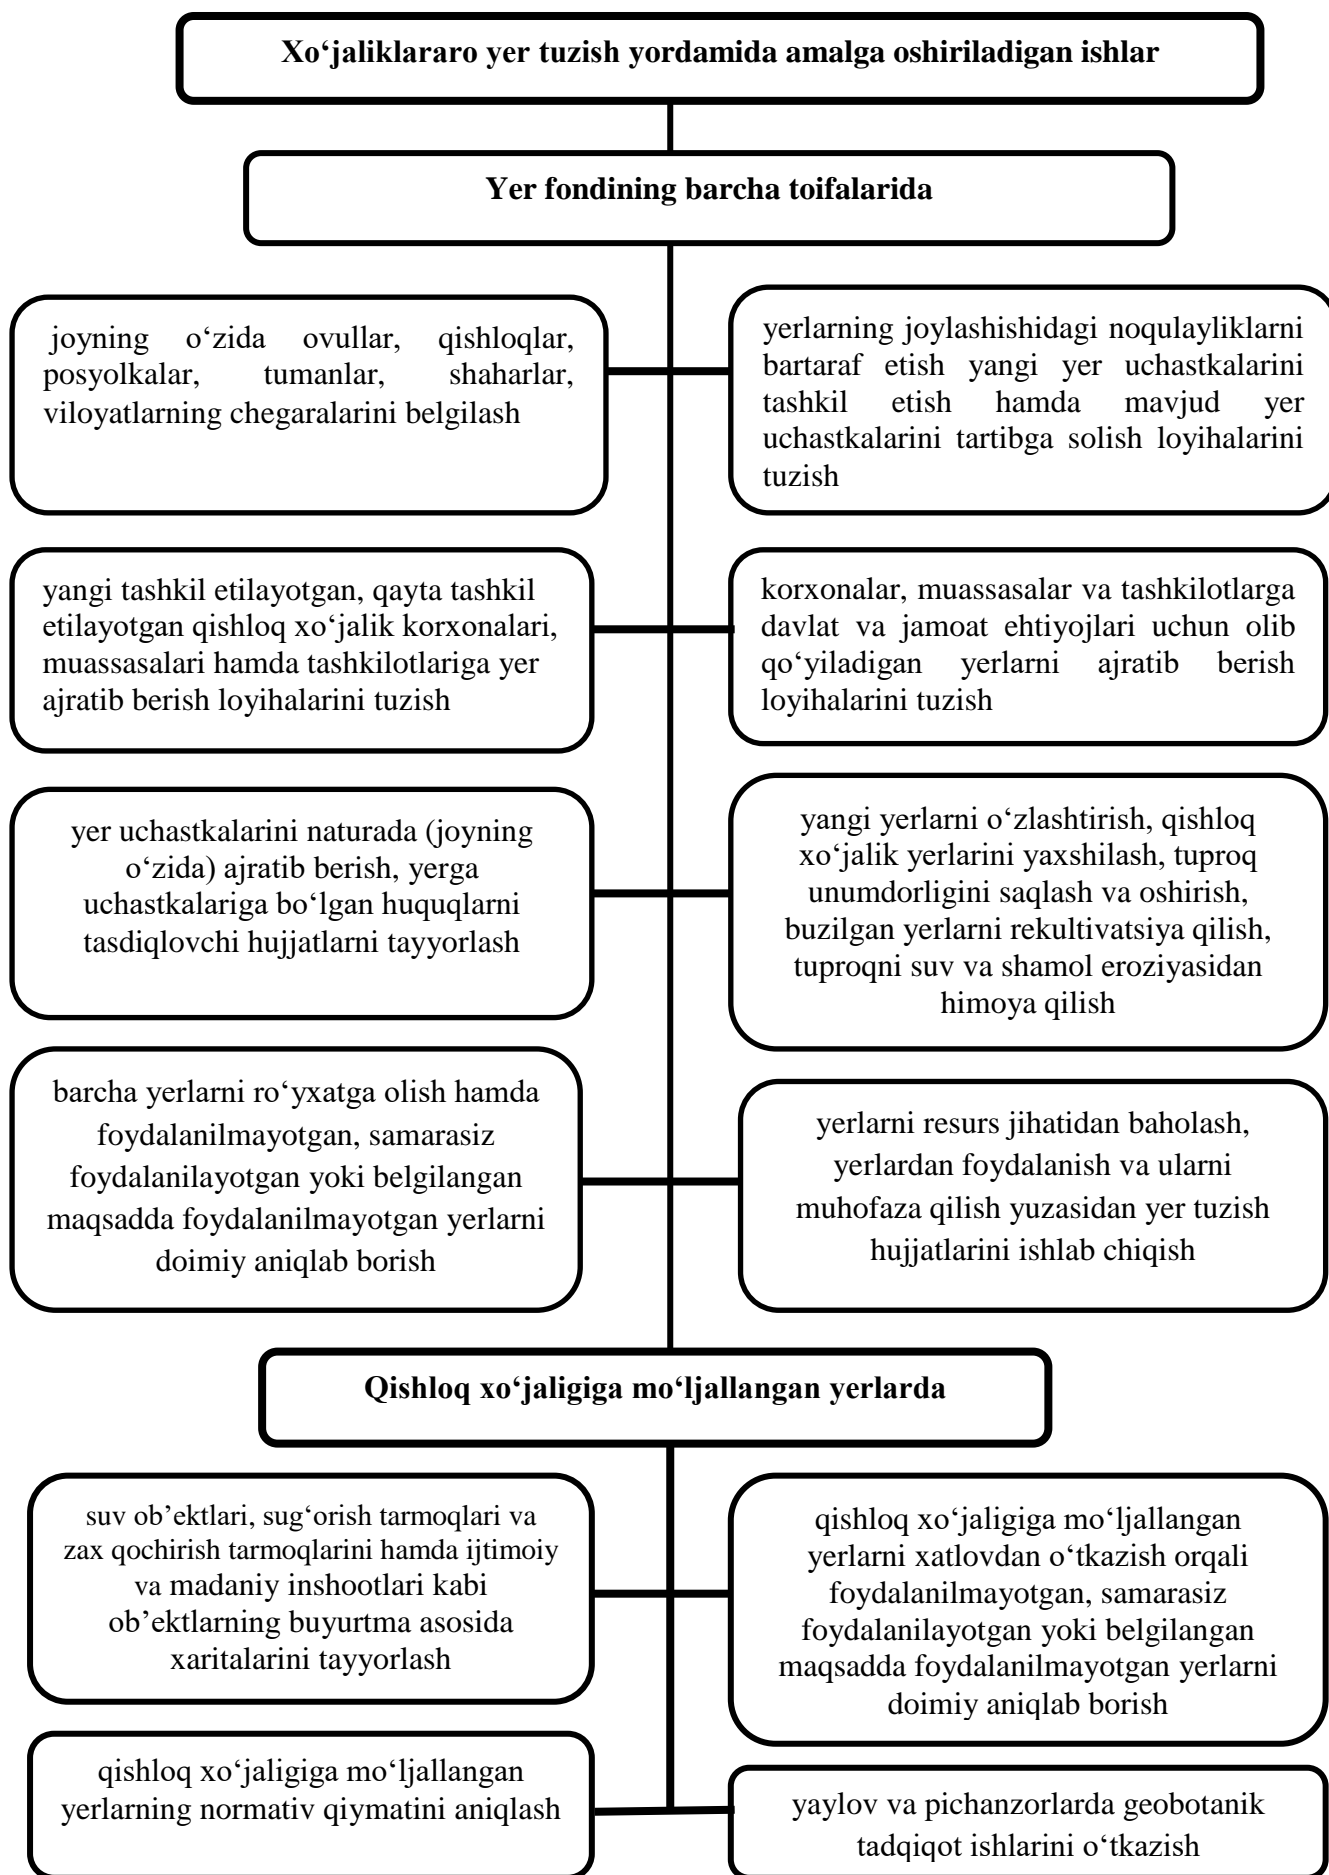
Xo‘jaliklararo yer tuzish yordamida amalga oshiriladigan ishlar

Yer fondining barcha toifalarida

joyning o‘zida ovullar, qishloqlar, posyolkalar, tumanlar, shaharlar, viloyatlarning chegaralarini belgilash

yerlarning joylashishidagi noqulayliklarni bartaraf etish yangi yer uchastkalarini tashkil etish hamda mavjud yer uchastkalarini tartibga solish loyihalarini tuzish

yangi tashkil etilayotgan, qayta tashkil etilayotgan qishloq xo‘jalik korxonalari, muassasalari hamda tashkilotlariga yer ajratib berish loyihalarini tuzish

korxonalar, muassasalar va tashkilotlarga davlat va jamoat ehtiyojlari uchun olib qo‘yiladigan yerlarni ajratib berish loyihalarini tuzish

yer uchastkalarini naturada (joyning o‘zida) ajratib berish, yerga uchastkalariga bo‘lgan huquqlarni tasdiqlovchi hujjatlarni tayyorlash

yangi yerlarni o‘zlashtirish, qishloq xo‘jalik yerlarini yaxshilash, tuproq unumdorligini saqlash va oshirish, buzilgan yerlarni rekultivatsiya qilish, tuproqni suv va shamol eroziyasidan himoya qilish

barcha yerlarni ro‘yxatga olish hamda foydalanilmayotgan, samarasiz foydalanilayotgan yoki belgilangan maqsadda foydalanilmayotgan yerlarni doimiy aniqlab borish

yerlarni resurs jihatidan baholash, yerlardan foydalanish va ularni muhofaza qilish yuzasidan yer tuzish hujjatlarini ishlab chiqish

Qishloq xo‘jaligiga mo‘ljallangan yerlarda

suv ob’ektlari, sug‘orish tarmoqlari va zax qochirish tarmoqlarini hamda ijtimoiy va madaniy inshootlari kabi ob’ektlarning buyurtma asosida xaritalarini tayyorlash

qishloq xo‘jaligiga mo‘ljallangan yerlarni xatlovdan o‘tkazish orqali foydalanilmayotgan, samarasiz foydalanilayotgan yoki belgilangan maqsadda foydalanilmayotgan yerlarni doimiy aniqlab borish

qishloq xo‘jaligiga mo‘ljallangan yerlarning normativ qiymatini aniqlash

yaylov va pichanzorlarda geobotanik tadqiqot ishlarini o‘tkazish